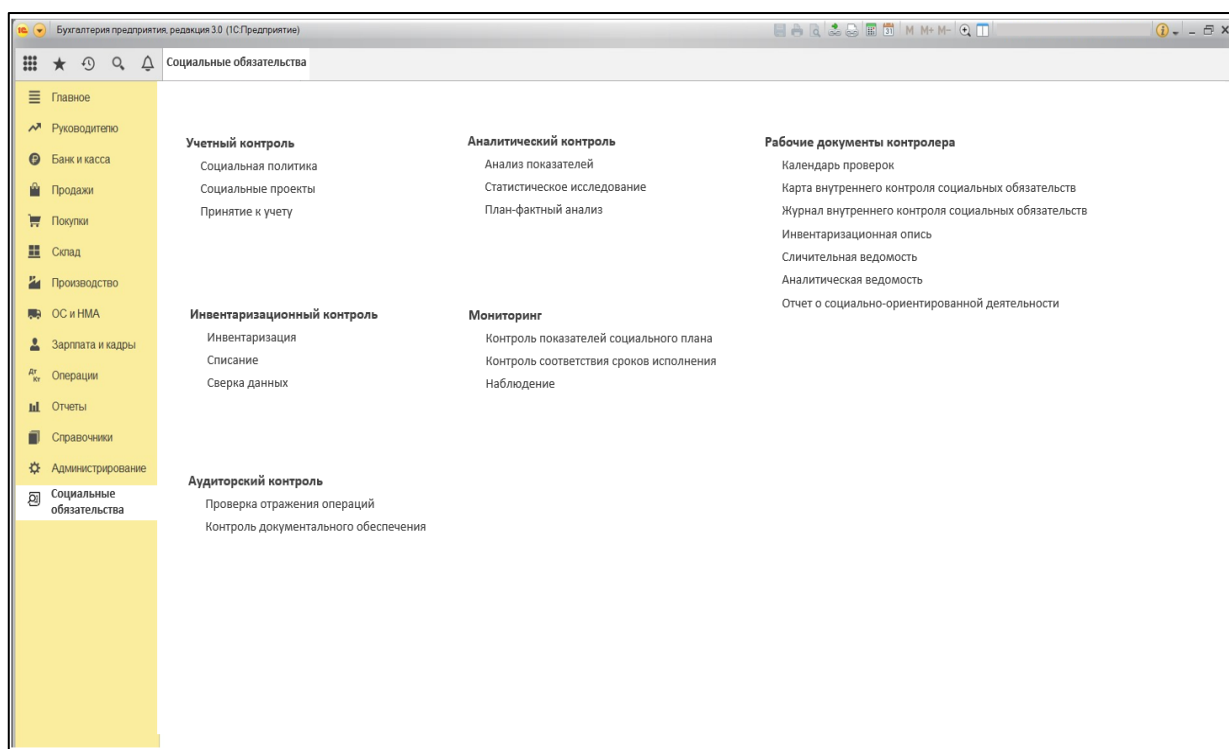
Бухгалтерия предприятия, редакция 3.0 (1С:Предприятие)

M M+ M-

Социальные обязательства

Главное
Руководителю
Банк и касса
Продажи
Покупки
Склад
Производство
ОС и НМА
Зарплата и кадры
Операции
Отчеты
Справочники
Администрирование
Социальные обязательства

Учетный контроль
Социальная политика
Социальные проекты
Принятие к учету

Инвентаризационный контроль
Инвентаризация
Списание
Сверка данных

Аудиторский контроль
Проверка отражения операций
Контроль документального обеспечения

Аналитический контроль
Анализ показателей
Статистическое исследование
План-фактный анализ

Мониторинг
Контроль показателей социального плана
Контроль соответствия сроков исполнения
Наблюдение

Рабочие документы контролера
Календарь проверок
Карта внутреннего контроля социальных обязательств
Журнал внутреннего контроля социальных обязательств
Инвентаризационная опись
Сличительная ведомость
Аналитическая ведомость
Отчет о социально-ориентированной деятельности